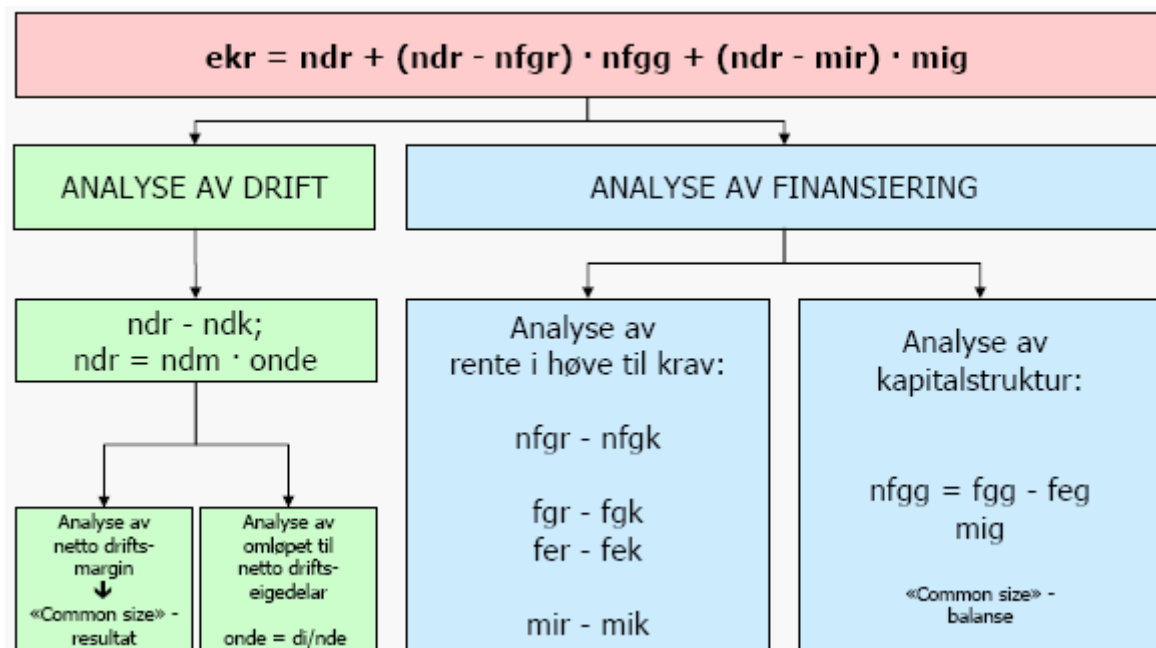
ekr = ndr + (ndr - nfgr) · nfgg + (ndr - mir) · mig

ANALYSE AV DRIFT

ANALYSE AV FINANSIERING

ndr - ndk;
ndr = ndm · onde

Analyse av rente i høve til krav:

nfgr - nfgk

fgr - fgk
fer - fek

mir - mik

Analyse av kapitalstruktur:

nfgg = fgg - feg
mig

«Common size» - balanse

Analyse av netto driftsmargin
«Common size» - resultat

Analyse av omløpet til netto driftseigedelar

onde = di/nde